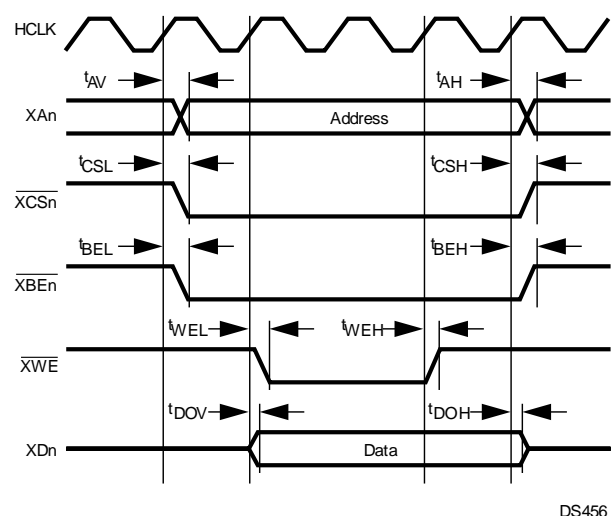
HCLK

$t_{AV}$

$t_{AH}$

XAn

Address

$t_{CSL}$

$t_{CSH}$

$\overline{XCSn}$

$t_{BEL}$

$t_{BEH}$

$\overline{XBEn}$

$t_{WEL}$

$t_{WEH}$

$\overline{XWE}$

$t_{DOV}$

$t_{DOH}$

XDn

Data

DS456